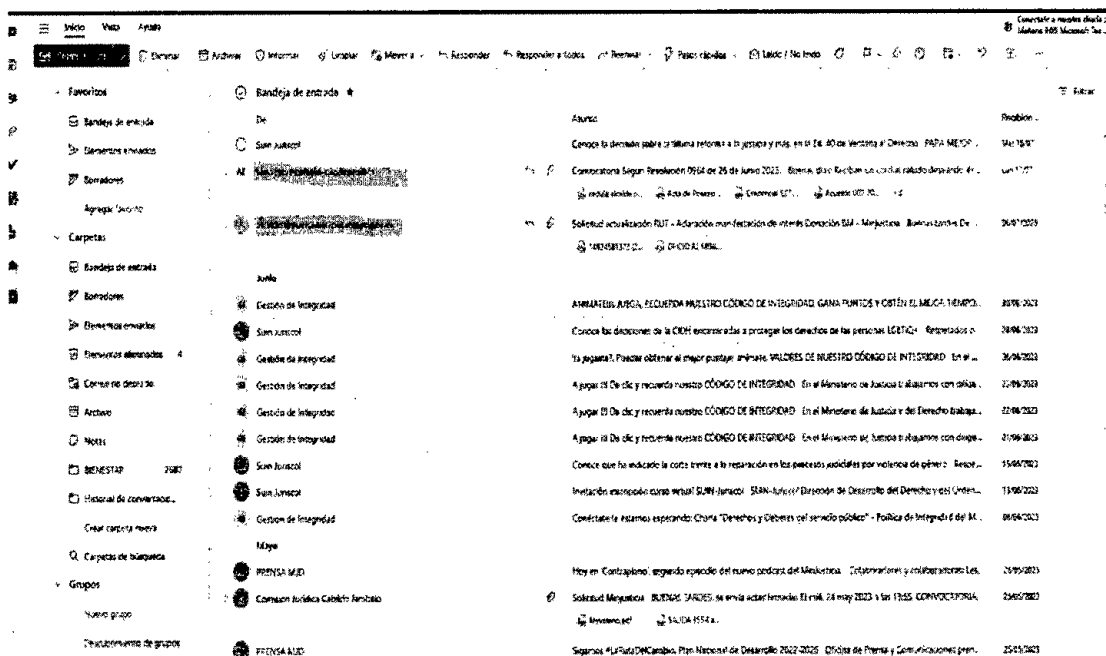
Inicio Vista Ayuda

Conéctate a nuestro diseño Microsoft 365 Microsoft Teams

Correo nuevo Eliminar Archivar Informar Limpiar Mover a Responder Responder a todos Reenviar Pasos rápidos Leído / No leído

Favoritos
Bandeja de entrada
Elementos enviados
Borradores
Agregar favorito
Carpetas
Bandeja de entrada
Borradores
Elementos enviados
Elementos eliminados 4
Correo no deseado
Archivo
Notas
BIENESTAR 2587
Historial de conversaciones
Crear carpeta nueva
Carpetas de búsqueda
Grupos
Nuevo grupo
Descubrimiento de grupos

Bandeja de entrada ★
Filtrar

De | Asunto | Recibido
Suin Juriscol | Conoce la decisión sobre la última reforma a la justicia y más en la Ed. 40 de Ventana al Derecho. PAPA MEJOR... | Mar 15/07
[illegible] | Convocatoria Según Resolución 0964 de 26 de junio 2023. Buenas días Reciban un cordial saludo desde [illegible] | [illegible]
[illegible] | Solicitud actualización RUT - Aclaración manifestación de interés Donación BM - MinJusticia. Buenas tardes Dr. ... | 20/07/2023
Junio
Gestión de Integridad | ANIMATE!! JUEGA, RECUERDA NUESTRO CÓDIGO DE INTEGRIDAD, GANA PUNTOS Y OBTÉN EL MEJOR TIEMPO... | 28/06/2023
Suin Juriscol | Conoce las decisiones de la CIDH encaminadas a proteger los derechos de las personas LGBTIQ+ ... | 28/06/2023
Gestión de Integridad | ¡Ya jugaste?, Puedes obtener el mejor puntaje, anímate, VALORES DE NUESTRO CÓDIGO DE INTEGRIDAD ... | 26/06/2023
Gestión de Integridad | A jugar!! De clic y recuerda nuestro CÓDIGO DE INTEGRIDAD En el Ministerio de Justicia trabajamos con ... | 22/06/2023
Gestión de Integridad | A jugar!! De clic y recuerda nuestro CÓDIGO DE INTEGRIDAD En el Ministerio de Justicia y del Derecho trabaja... | 22/06/2023
Gestión de Integridad | A jugar!! De clic y recuerda nuestro CÓDIGO DE INTEGRIDAD En el Ministerio de Justicia trabajamos con ... | 21/06/2023
Suin Juriscol | Conoce que ha indicado la corte frente a la reparación en los procesos judiciales por violencia de género ... | 15/06/2023
Suin Juriscol | Invitación inscripción curso virtual SUIN-Juriscol SUIN-Juriscol Dirección de Desarrollo del Derecho y del Orden... | 13/06/2023
Gestión de Integridad | Conéctate te estamos esperando: Charla "Derechos y Deberes del servicio público" - Política de Integridad del M... | 06/06/2023
Mayo
PRENSA MJD | Hoy en 'Contraplano' segundo episodio del nuevo podcast del MinJusticia ... | 26/05/2023
Comisión Jurídica Cabildo Kamëntsá | Solicitud MinJusticia BUENAS TARDES se envía actas firmadas El mié, 24 may 2023 a las 13:55 CONVOCATORIA ... | 25/05/2023
PRENSA MJD | Siganos #LaRutaDelCambio. Plan Nacional de Desarrollo 2022-2026 Oficina de Prensa y Comunicaciones pren... | 25/05/2023